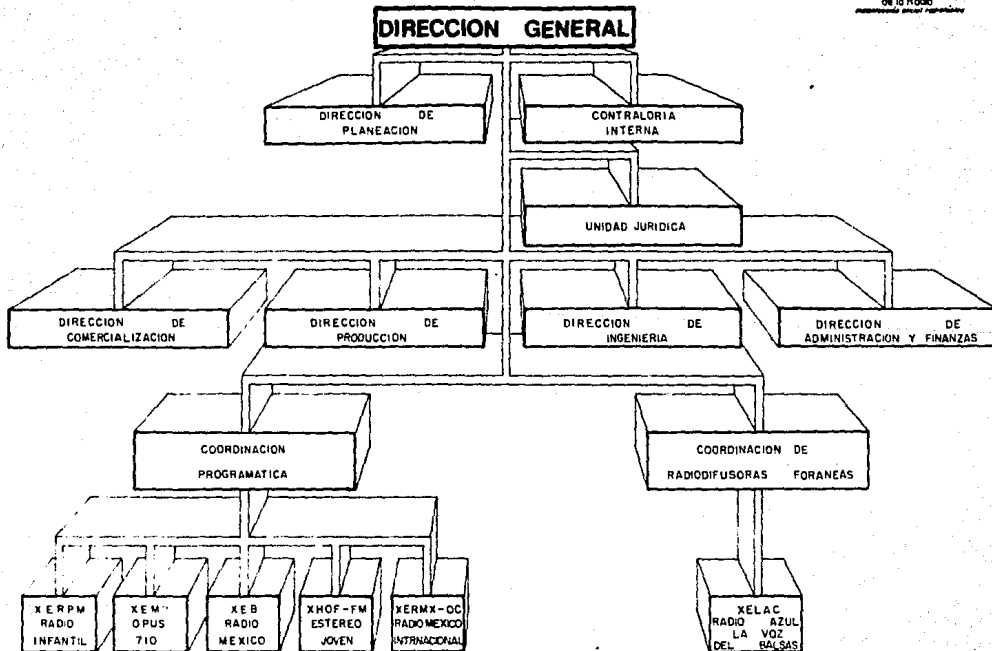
de la Radio
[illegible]

DIRECCION GENERAL

DIRECCION DE PLANEACION

CONTRALORIA INTERNA

UNIDAD JURIDICA

DIRECCION DE COMERCIALIZACION

DIRECCION DE PRODUCCION

DIRECCION DE INGENIERIA

DIRECCION DE ADMINISTRACION Y FINANZAS

COORDINACION PROGRAMATICA

COORDINACION DE RADIODIFUSORAS FORANEAS

XERPM RADIO INFANTIL

XEM OPUS 710

XEB RADIO MEXICO

XHOF-FM ESTEREO JOVEN

XERMX-OC RADIO MEXICO INTRNACIONAL

XELAC RADIO AZUL LA VOZ DEL BALSAS